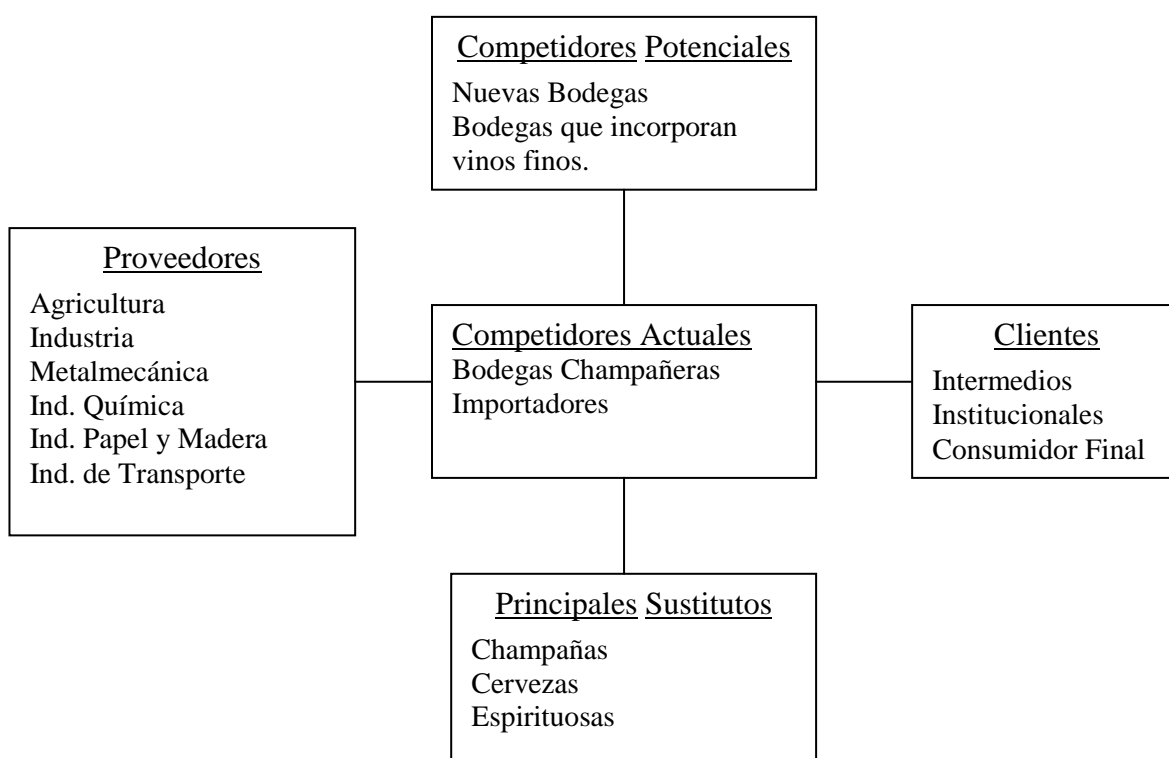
Competidores Potenciales
Nuevas Bodegas
Bodegas que incorporan vinos finos.

Proveedores
Agricultura
Industria
Metalmecánica
Ind. Química
Ind. Papel y Madera
Ind. de Transporte

Competidores Actuales
Bodegas Champañeras
Importadores

Clientes
Intermedios
Institucionales
Consumidor Final

Principales Sustitutos
Champañas
Cervezas
Espirituosas